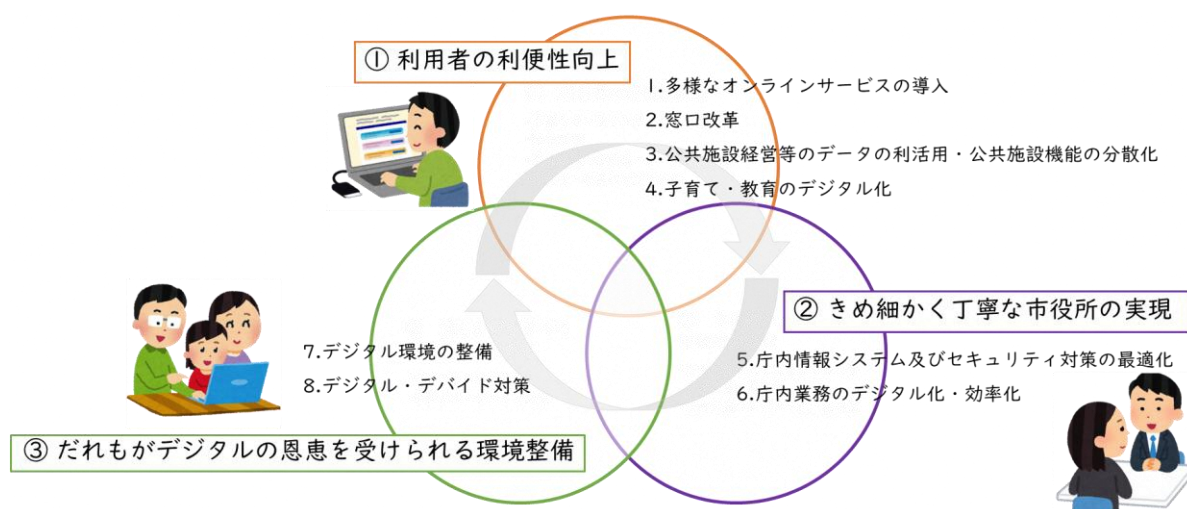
① 利用者の利便性向上

1.多様なオンラインサービスの導入
2.窓口改革
3.公共施設経営等のデータの利活用・公共施設機能の分散化
4.子育て・教育のデジタル化

② きめ細かく丁寧な市役所の実現

5.庁内情報システム及びセキュリティ対策の最適化
6.庁内業務のデジタル化・効率化

7.デジタル環境の整備
8.デジタル・デバイド対策

③ だれもがデジタルの恩恵を受けられる環境整備